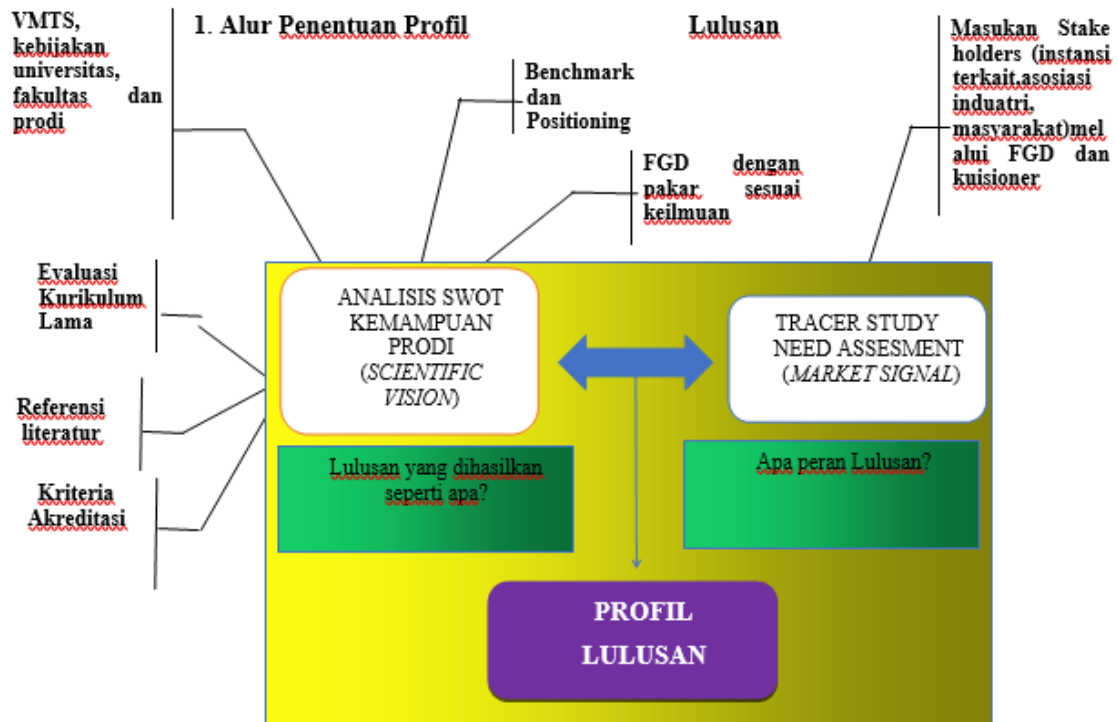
1. Alur Penentuan Profil Lulusan

VMTS, kebijakan universitas, fakultas dan prodi

Benchmark dan Positioning

FGD dengan pakar sesuai keilmuan

Masukan Stake holders (instansi terkait,asosiasi induatri, masyarakat)melalui FGD dan kuisioner

Evaluasi Kurikulum Lama

Referensi literatur

Kriteria Akreditasi

ANALISIS SWOT KEMAMPUAN PRODI (*SCIENTIFIC VISION*)

TRACER STUDY NEED ASSESMENT (*MARKET SIGNAL*)

Lulusan yang dihasilkan seperti apa?

Apa peran Lulusan?

PROFIL LULUSAN